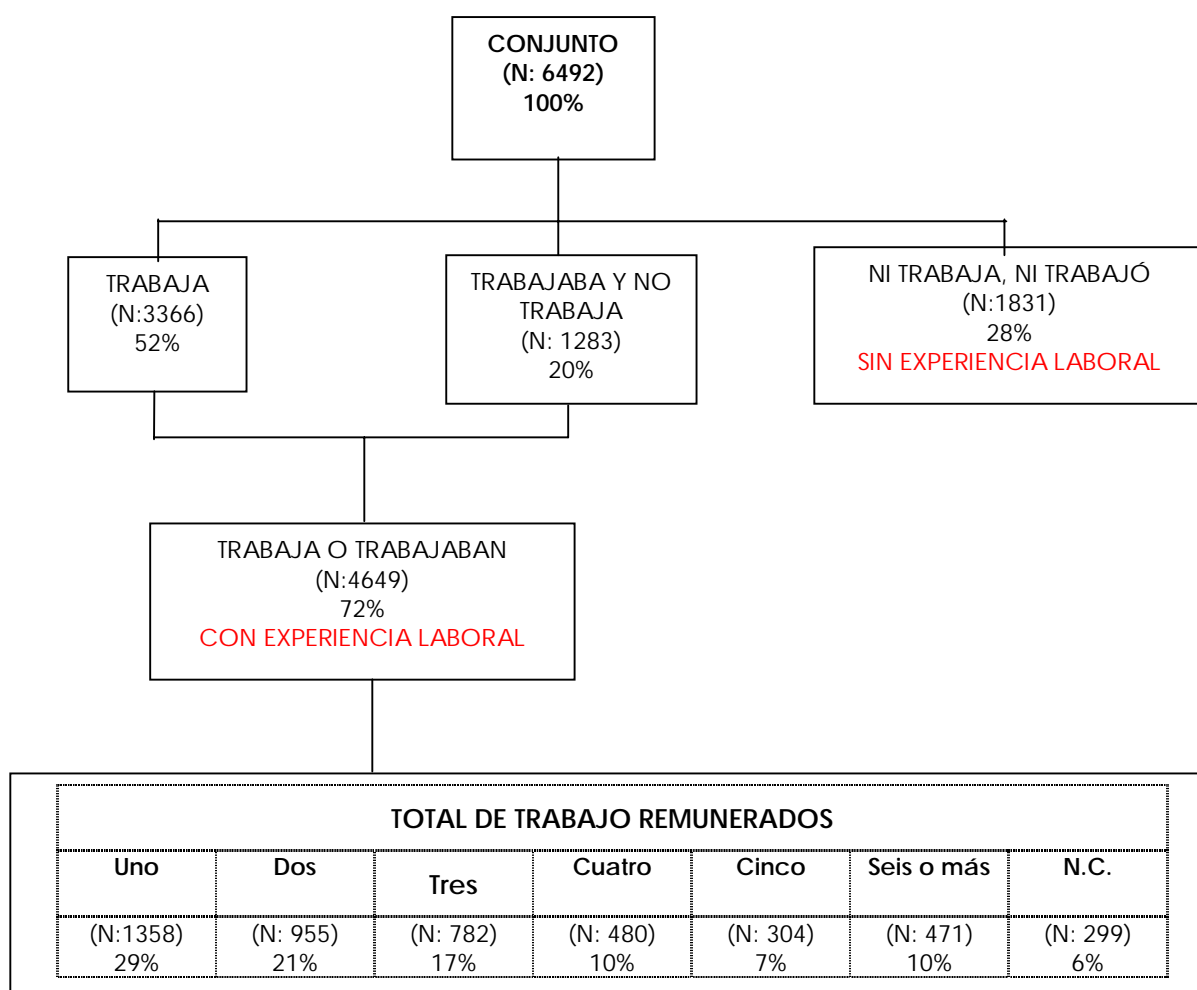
CONJUNTO
(N: 6492)
100%

TRABAJA
(N:3366)
52%

TRABAJABA Y NO TRABAJA
(N: 1283)
20%

NI TRABAJA, NI TRABAJÓ
(N:1831)
28%
SIN EXPERIENCIA LABORAL

TRABAJA O TRABAJABAN
(N:4649)
72%
CON EXPERIENCIA LABORAL

| TOTAL DE TRABAJO REMUNERADOS | | | | | | |
|---|---|---|---|---|---|---|
| Uno | Dos | Tres | Cuatro | Cinco | Seis o más | N.C. |
| (N:1358) 29% | (N: 955) 21% | (N: 782) 17% | (N: 480) 10% | (N: 304) 7% | (N: 471) 10% | (N: 299) 6% |